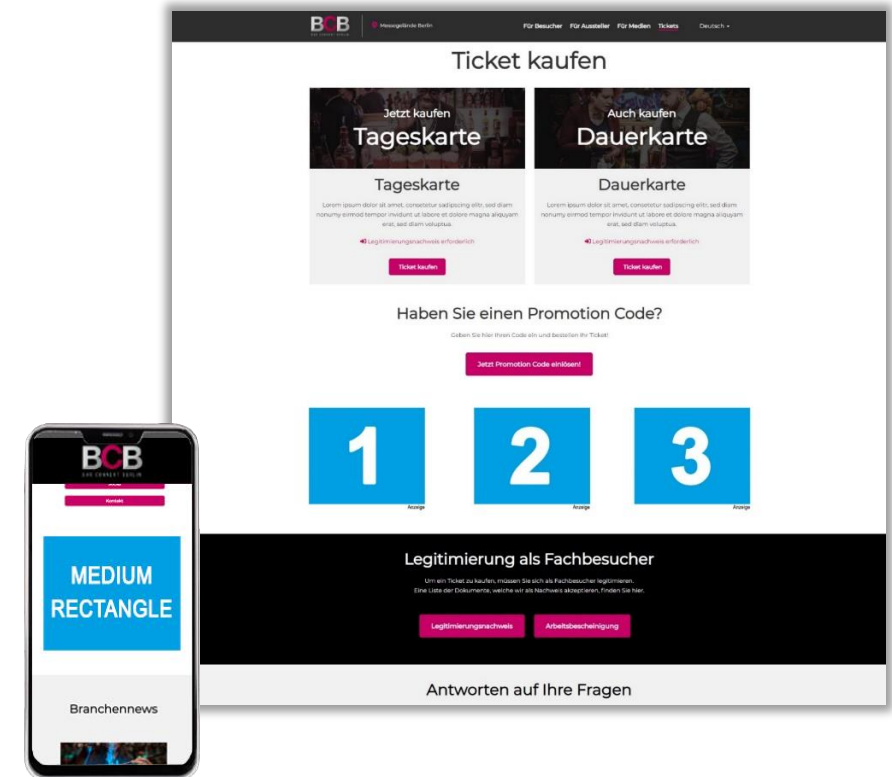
BCB BAR CONVENT BERLIN

Messegelände Berlin

Für Besucher Für Aussteller Für Medien Tickets Deutsch

Ticket kaufen

Jetzt kaufen
Tageskarte

Tageskarte

Lorem ipsum dolor sit amet, consetetur sadipscing elitr, sed diam nonumy eirmod tempor invidunt ut labore et dolore magna aliquyam erat, sed diam voluptua.

Legitimierungsnachweis erforderlich

Ticket kaufen

Auch kaufen
Dauerkarte

Dauerkarte

Lorem ipsum dolor sit amet, consetetur sadipscing elitr, sed diam nonumy eirmod tempor invidunt ut labore et dolore magna aliquyam erat, sed diam voluptua.

Legitimierungsnachweis erforderlich

Ticket kaufen

Haben Sie einen Promotion Code?

Geben Sie hier Ihren Code ein und bestellen Ihr Ticket!

Jetzt Promotion Code einlösen!

1
Anzeige

2
Anzeige

3
Anzeige

Legitimierung als Fachbesucher

Um ein Ticket zu kaufen, müssen Sie sich als Fachbesucher legitimieren.
Eine Liste der Dokumente, welche wir als Nachweis akzeptieren, finden Sie hier.

Legitimierungsnachweis

Arbeitsbescheinigung

Antworten auf Ihre Fragen

BCB BAR CONVENT BERLIN

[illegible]

Kontakt

MEDIUM RECTANGLE

Branchennews